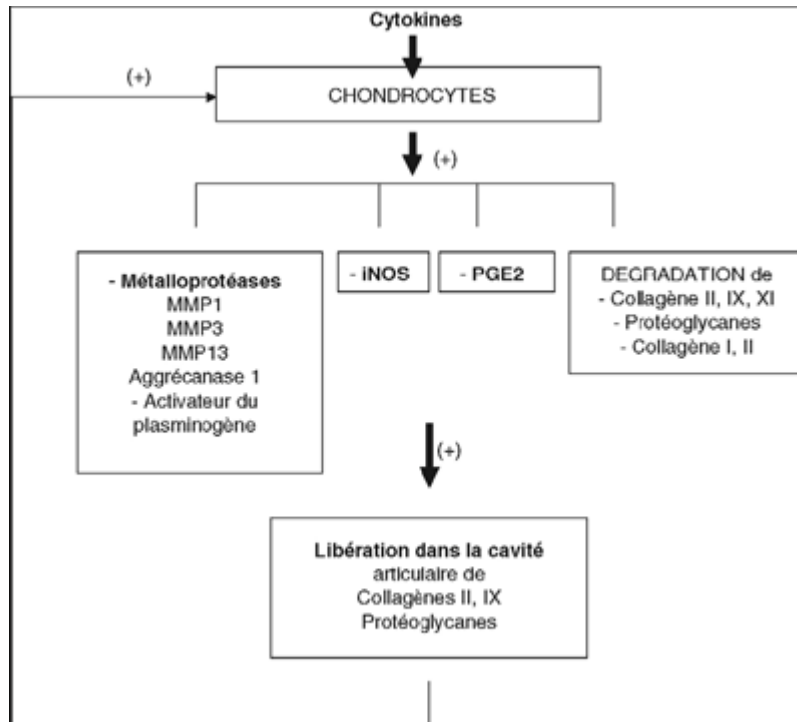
Cytokines

(+)

CHONDROCYTES

(+)

- Métalloprotéases
MMP1
MMP3
MMP13
Aggrécanase 1
- Activateur du plasminogène

- iNOS

- PGE2

DEGRADATION de
- Collagène II, IX, XI
- Protéoglycanes
- Collagène I, II

(+)

Libération dans la cavité articulaire de
Collagènes II, IX
Protéoglycanes